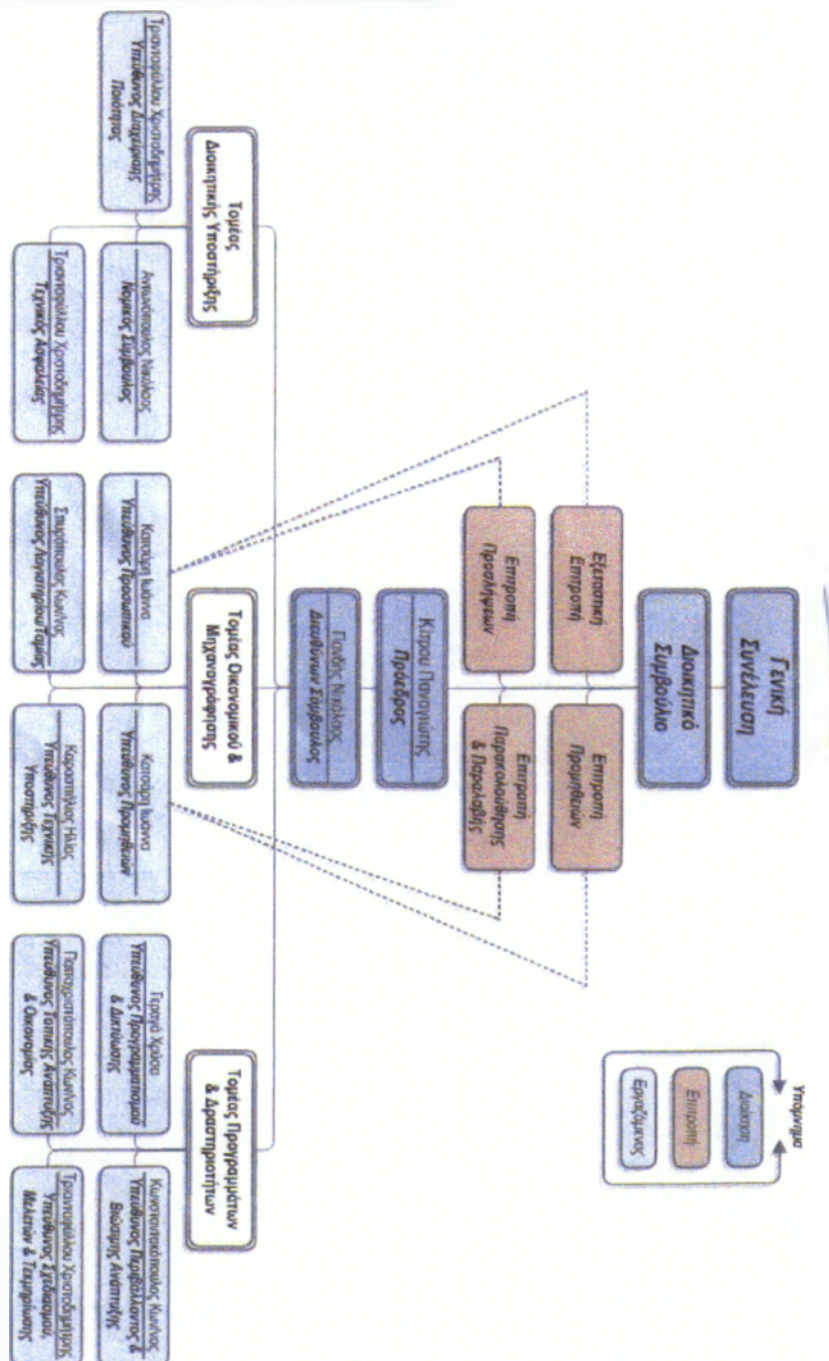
Γενική Συνέλευση

Διοικητικό Συμβούλιο

Εξεταστική Επιτροπή

Επιτροπή Προμηθειών

Επιτροπή Προσλήψεων

Επιτροπή Παρακολούθησης & Παραλαβής

Κίτρου Παναγιώτης Πρόεδρος

Πουλής Νικόλαος Διευθύνων Σύμβουλος

Τομέας Διοικητικής Υποστήριξης

Τομέας Οικονομικού & Μηχανοργάνωσης

Τομέας Προγραμμάτων & Δραστηριοτήτων

Τριανταφύλλου Χριστοδούλης Υπεύθυνος Διαχείρισης Ποιότητας

Αντωνόπουλος Νικόλαος Νομικός Σύμβουλος

Τριανταφύλλου Χριστοδούλης Τεχνικός Ασφαλείας

Κατσαρή Ιωάννα Υπεύθυνη Προσωπικού

Σταματόπουλος Κων/νος Υπεύθυνος Λογιστηρίου Ταμείου

Κατσαρή Ιωάννα Υπεύθυνη Προμηθειών

Καραπατάκης Ηλίας Υπεύθυνος Τεχνικής Υποστήριξης

Γεωργίου Χρύσα Υπεύθυνη Προγραμματισμού & Δικτύωσης

Παπαχριστόπουλος Κων/νος Υπεύθυνος Τοπικής Ανάπτυξης & Οικονομίας

Κωνσταντόπουλος Κων/νος Υπεύθυνος Περιβάλλοντος & Βιώσιμης Ανάπτυξης

Τριανταφύλλου Χριστοδούλης Υπεύθυνος Σχεδιασμού, Μελετών & Τεχνολογίας

Υπόμνημα

Διοίκηση

Επιτροπή

Εργαζόμενος